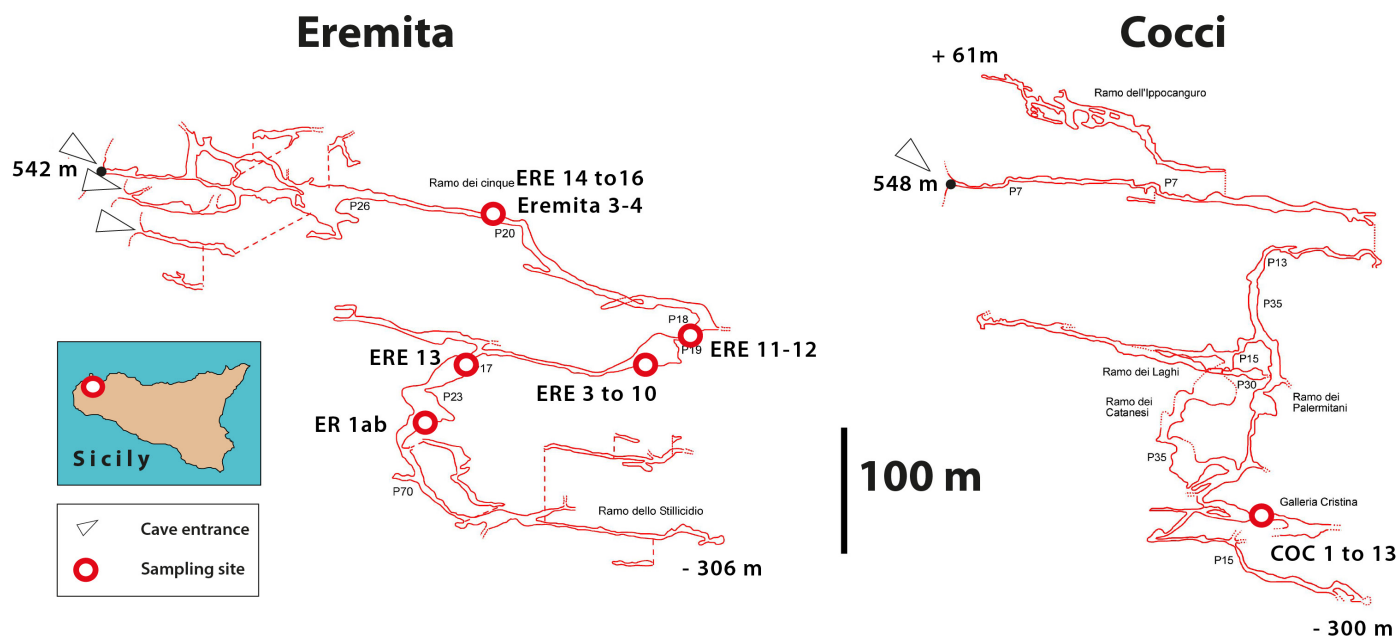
Eremita

542 m

Ramo dei cinque

ERE 14 to16
Eremita 3-4

P26

P20

P18

P19

ERE 11-12

ERE 13

17

ERE 3 to 10

P23

ER 1ab

P70

Ramo dello Stillicidio

- 306 m

Sicily

Cave entrance

Sampling site

100 m

Cocci

+ 61m

Ramo dell'Ippocanguro

548 m

P7

P7

P13

P35

P15

Ramo dei Laghi

P30

Ramo dei Catanesi

Ramo dei Palermitani

P35

Galleria Cristina

COC 1 to 13

P15

- 300 m